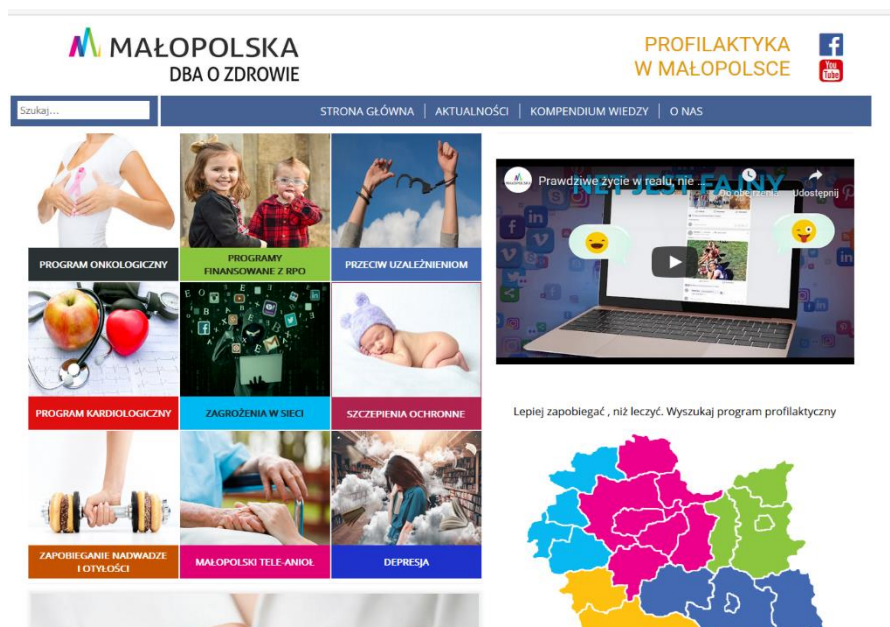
MAŁOPOLSKA
DBA O ZDROWIE

PROFILAKTYKA
W MAŁOPOLSCE

You Tube

Szukaj...

STRONA GŁÓWNA | AKTUALNOŚCI | KOMPENDIUM WIEDZY | O NAS

PROGRAM ONKOLOGICZNY

PROGRAMY FINANSOWANE Z RPO

PRZECIW UZALEŻNIENIOM

PROGRAM KARDIOLOGICZNY

ZAGROŻENIA W SIECI

SZCZEPIENIA OCHRONNE

ZAPOBIEGANIE NADWADZE I OTYŁOŚCI

MAŁOPOLSKI TELE-ANIOŁ

DEPRESJA

Prawdziwe życie w realu, nie ...

Do obejrzenia

Udostępnij

NET JEST FAJNY

Lepiej zapobiegać , niż leczyć. Wyszukaj program profilaktyczny